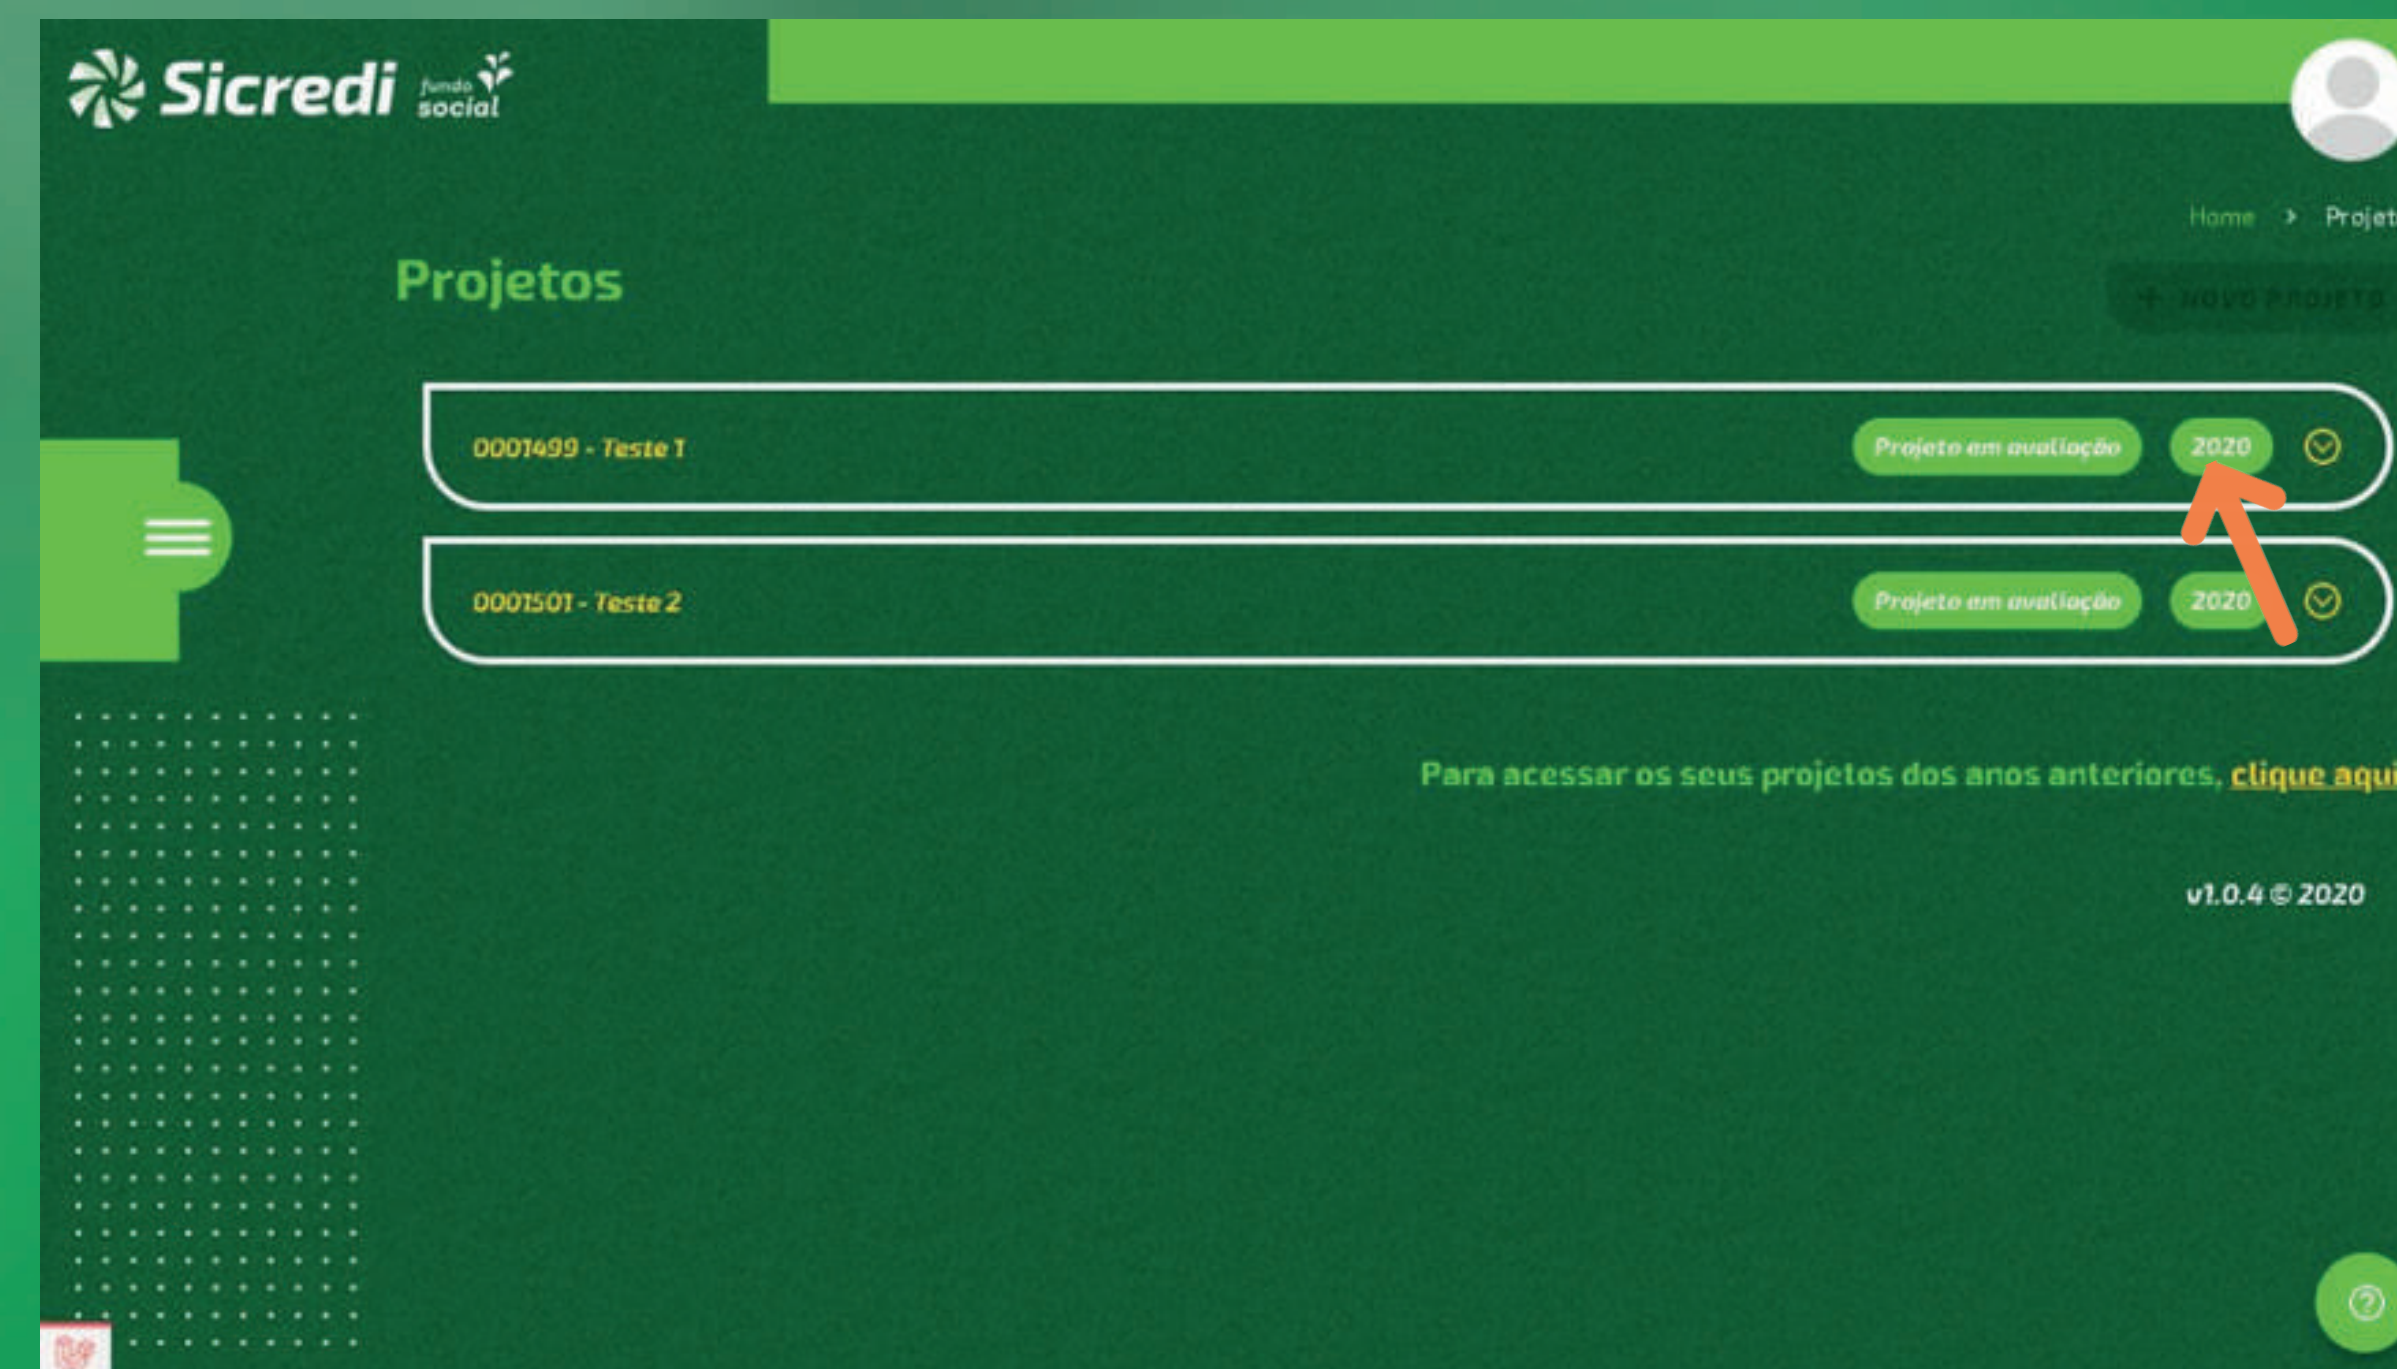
Sicredi fundo social

Home › Projet

Projetos

+ NOVO PROJETO

0001499 - Teste 1 Projeto em avaliação 2020

0001501 - Teste 2 Projeto em avaliação 2020

Para acessar os seus projetos dos anos anteriores, clique aqui

v1.0.4 © 2020